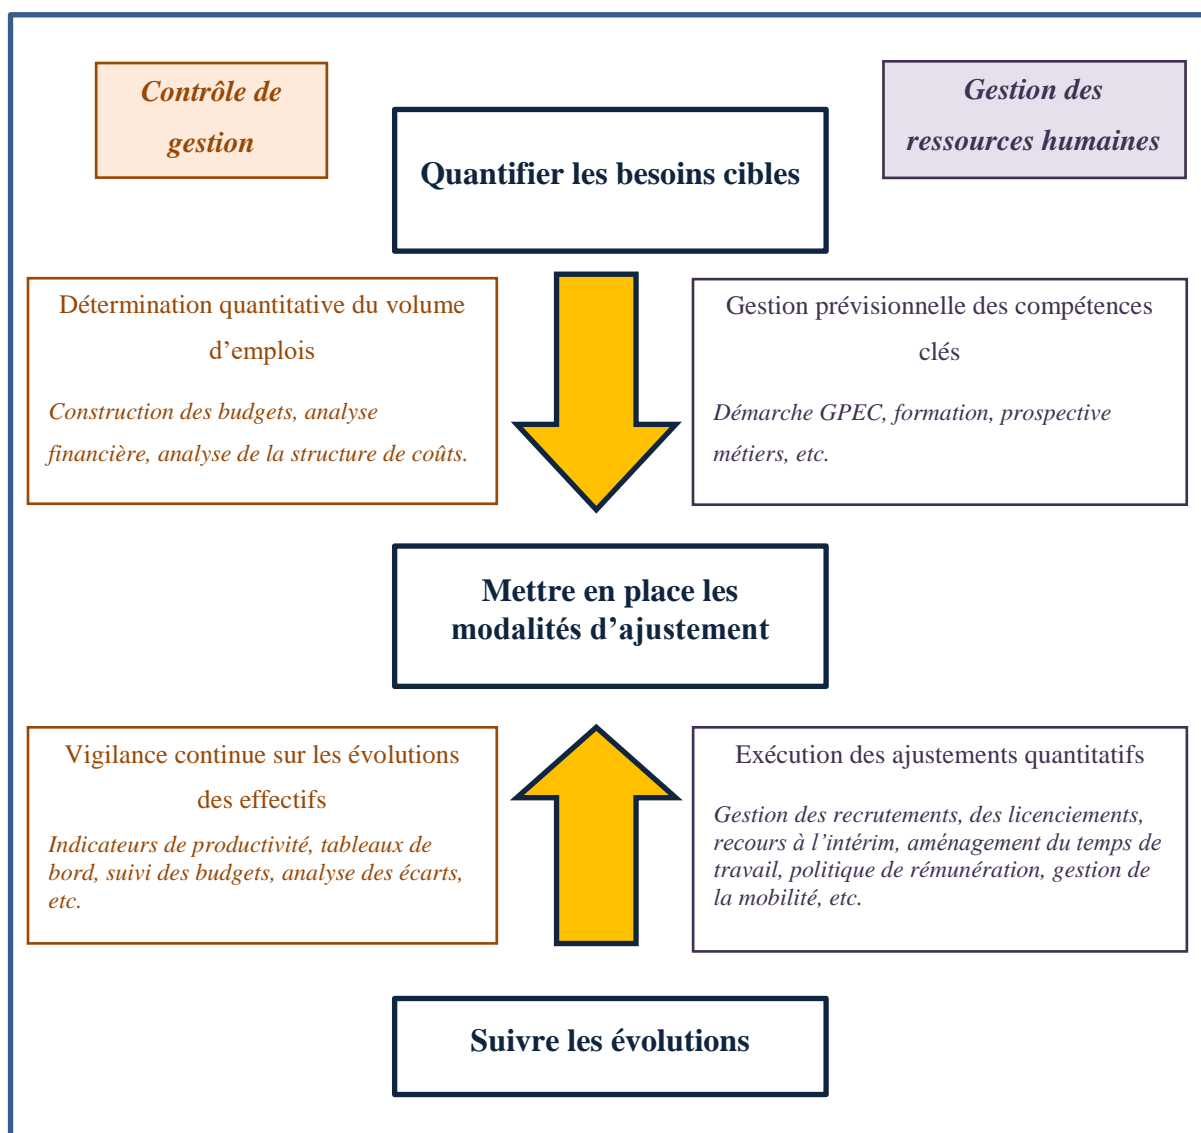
Contrôle de gestion

Quantifier les besoins cibles

Gestion des ressources humaines

Détermination quantitative du volume d'emplois

Construction des budgets, analyse financière, analyse de la structure de coûts.

Gestion prévisionnelle des compétences clés

Démarche GPEC, formation, prospective métiers, etc.

Mettre en place les modalités d'ajustement

Vigilance continue sur les évolutions des effectifs

Indicateurs de productivité, tableaux de bord, suivi des budgets, analyse des écarts, etc.

Exécution des ajustements quantitatifs

Gestion des recrutements, des licenciements, recours à l'intérim, aménagement du temps de travail, politique de rémunération, gestion de la mobilité, etc.

Suivre les évolutions